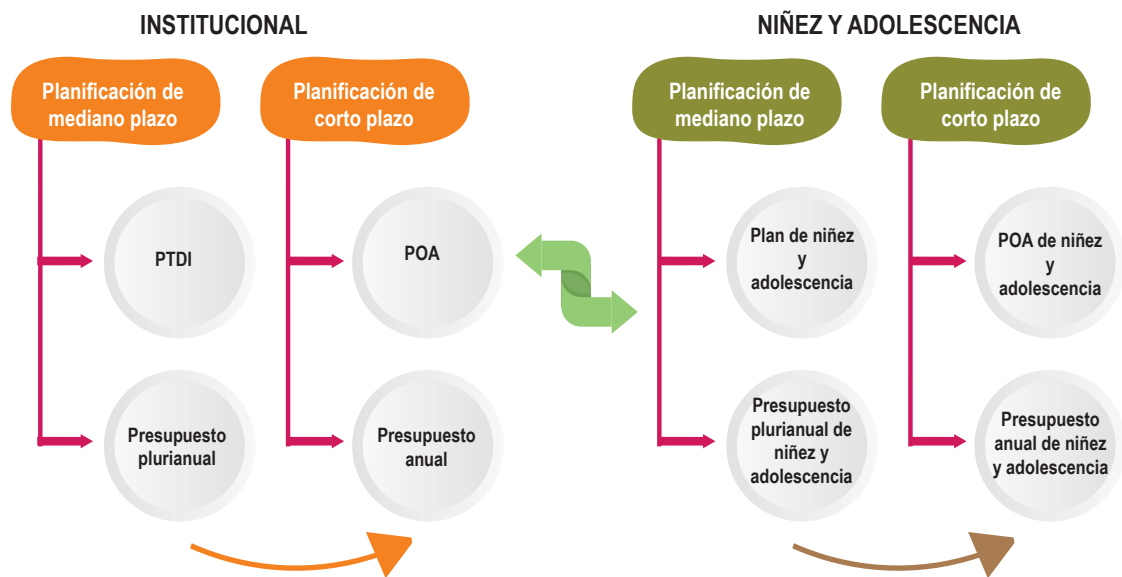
INSTITUCIONAL

Planificación de mediano plazo

PTDI

Presupuesto plurianual

Planificación de corto plazo

POA

Presupuesto anual

NIÑEZ Y ADOLESCENCIA

Planificación de mediano plazo

Plan de niñez y adolescencia

Presupuesto plurianual de niñez y adolescencia

Planificación de corto plazo

POA de niñez y adolescencia

Presupuesto anual de niñez y adolescencia